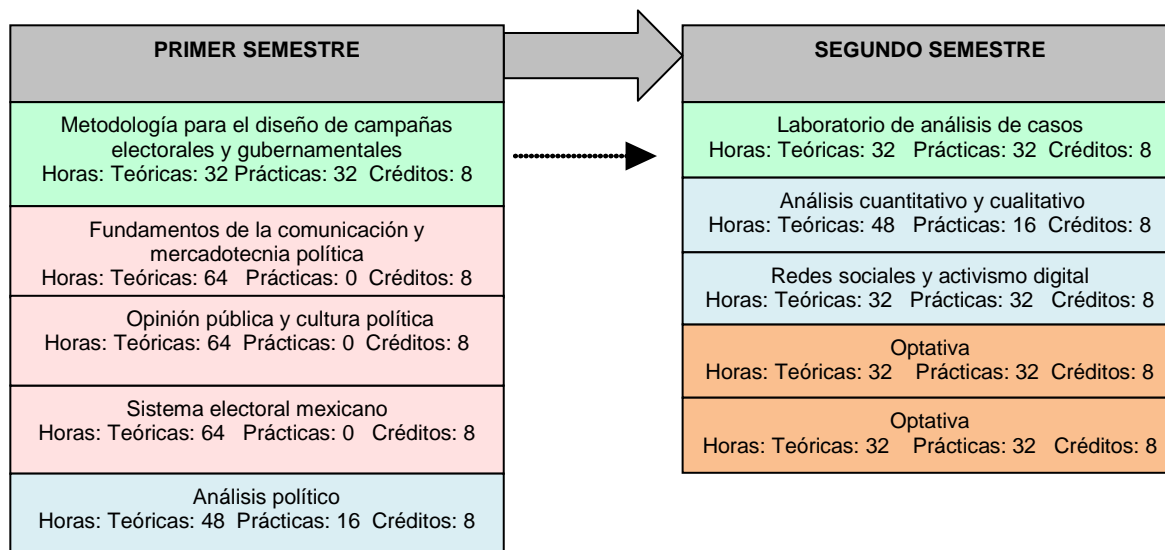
PRIMER SEMESTRE

Metodología para el diseño de campañas electorales y gubernamentales
Horas: Teóricas: 32 Prácticas: 32 Créditos: 8

Fundamentos de la comunicación y mercadotecnia política
Horas: Teóricas: 64 Prácticas: 0 Créditos: 8

Opinión pública y cultura política
Horas: Teóricas: 64 Prácticas: 0 Créditos: 8

Sistema electoral mexicano
Horas: Teóricas: 64 Prácticas: 0 Créditos: 8

Análisis político
Horas: Teóricas: 48 Prácticas: 16 Créditos: 8

SEGUNDO SEMESTRE

Laboratorio de análisis de casos
Horas: Teóricas: 32 Prácticas: 32 Créditos: 8

Análisis cuantitativo y cualitativo
Horas: Teóricas: 48 Prácticas: 16 Créditos: 8

Redes sociales y activismo digital
Horas: Teóricas: 32 Prácticas: 32 Créditos: 8

Optativa
Horas: Teóricas: 32 Prácticas: 32 Créditos: 8

Optativa
Horas: Teóricas: 32 Prácticas: 32 Créditos: 8